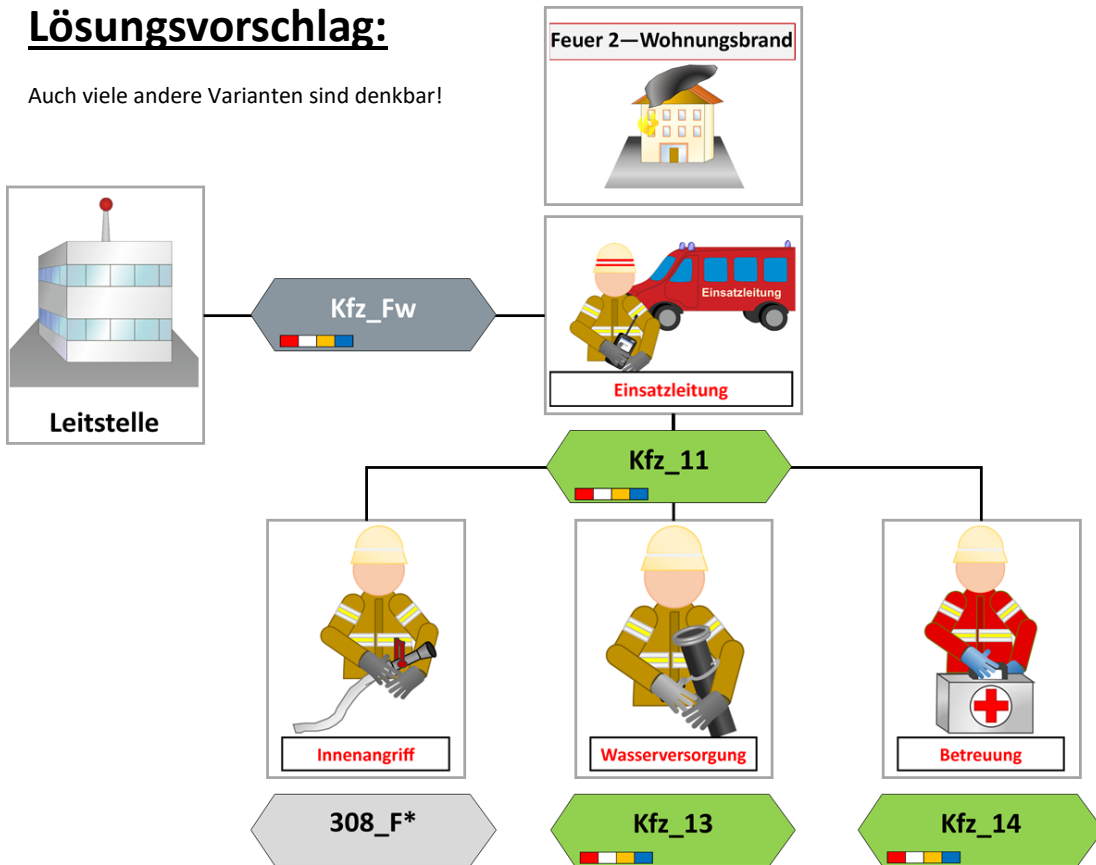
Lösungsvorschlag:

Auch viele andere Varianten sind denkbar!

Feuer 2—Wohnungsbrand

Leitstelle

Kfz_Fw

Einsatzleitung

Einsatzleitung

Kfz_11

Innenangriff

Wasserversorgung

Betreuung

308_F*

Kfz_13

Kfz_14